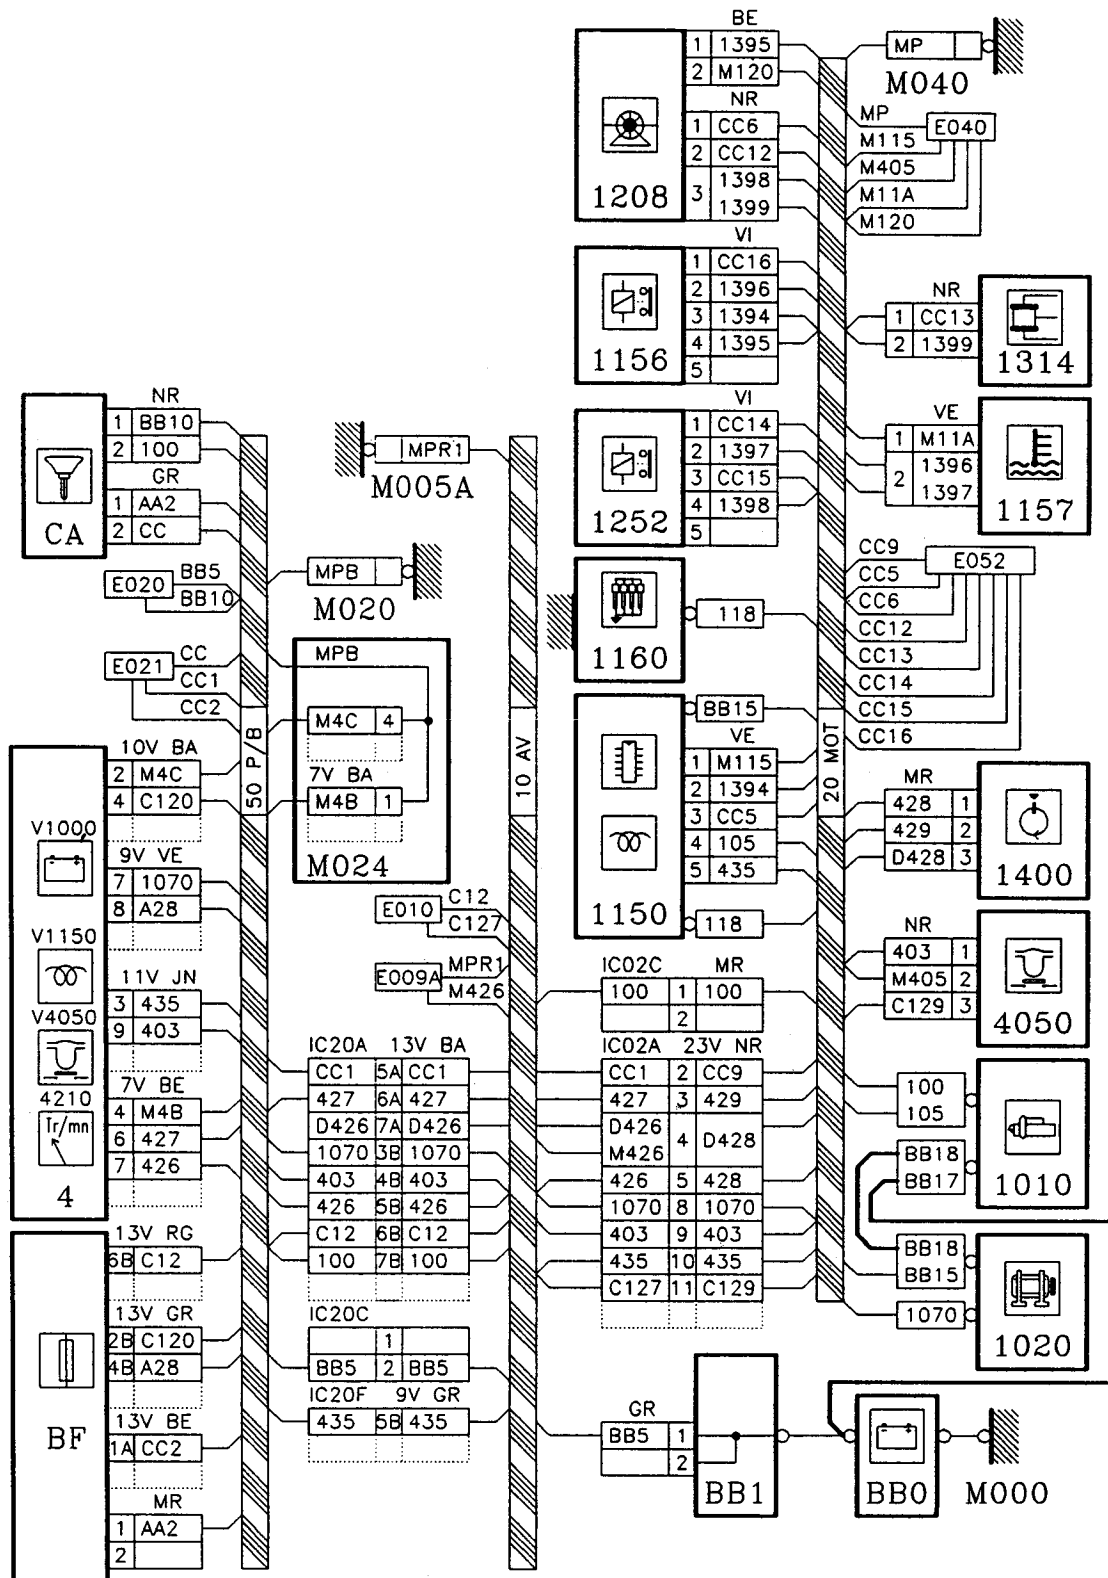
BE
1 1395
2 M120
MP
M040
NR
1 CC6
2 CC12
3 1398
1399
1208
MP
M115
E040
M405
M11A
M120
VI
1 CC16
2 1396
3 1394
4 1395
5
1156
NR
1 CC13
2 1399
1314
VI
1 CC14
2 1397
3 CC15
4 1398
5
1252
VE
1 M11A
2 1396
1397
1157
CC9
CC5
E052
CC6
CC12
CC13
CC14
CC15
CC16
1160
118
1150
BB15
VE
1 M115
2 1394
3 CC5
4 105
5 435
118
20 MOT
MR
428 1
429 2
D428 3
1400
NR
403 1
M405 2
C129 3
4050
100
105
1010
BB18
BB17
BB18
BB15
1070
1020
NR
1 BB10
2 100
GR
1 AA2
2 CC
CA
MPR1
M005A
E020
BB5
BB10
MPB
M020
E021
CC
CC1
CC2
MPB
M4C 4
7V BA
M4B 1
M024
50 P/B
10 AV
10V BA
2 M4C
4 C120
V1000
9V VE
7 1070
8 A28
V1150
11V JN
3 435
9 403
V4050
4210
Tr/mn
7V BE
4 M4B
6 427
7 426
4
E010
C12
C127
E009A
MPR1
M426
IC02C MR
100 1 100
2
IC20A 13V BA
CC1 5A CC1
427 6A 427
D426 7A D426
1070 3B 1070
403 4B 403
426 5B 426
C12 6B C12
100 7B 100
IC02A 23V NR
CC1 2 CC9
427 3 429
D426
M426 4 D428
426 5 428
1070 8 1070
403 9 403
435 10 435
C127 11 C129
13V RG
6B C12
13V GR
2B C120
4B A28
BF
13V BE
1A CC2
MR
1 AA2
2
IC20C
1
BB5 2 BB5
IC20F 9V GR
435 5B 435
GR
BB5 1
2
BB1
BB0
M000